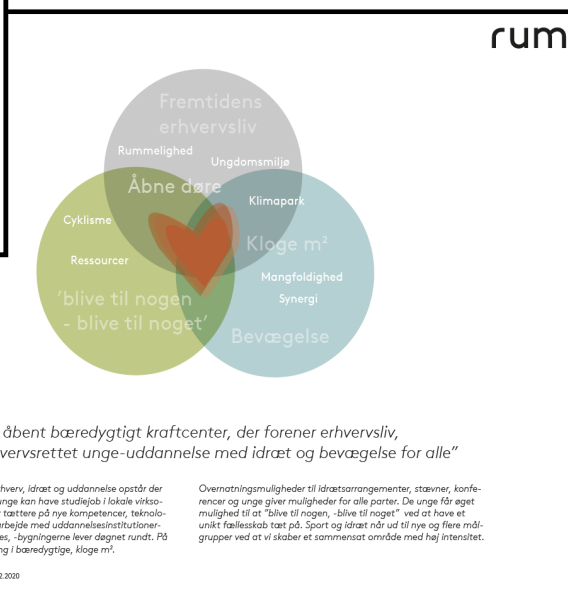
rum

Fremtidens erhvervsliv

Rummelighed

Ungdomsmiljø

Åbne døre

Klimapark

Cyklisme

Kloge m²

Ressourcer

Mangfoldighed

Synergi

'blive til nogen - blive til noget'

Bevægelse

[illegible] åbent bæredygtigt kraftcenter, der forener erhvervsliv, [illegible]rvervsrettet unge-uddannelse med idræt og bevægelse for alle"

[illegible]hverv, idræt og uddannelse opstår der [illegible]unge kan have studiejob i lokale virkso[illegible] tættere på nye kompetencer, teknolo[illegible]arbejde med uddannelsesinstitutioner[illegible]es, -bygningerne lever døgnet rundt. På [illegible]ng i bæredygtige, kloge m².

Overnatningsmuligheder til idrætsarrangementer, stævner, konferencer og unge giver muligheder for alle parter. De unge får øget mulighed til at "blive til nogen, -blive til noget" ved at have et unikt fællesskab tæt på. Sport og idræt når ud til nye og flere målgrupper ved at vi skaber et sammensat område med høj intensitet.

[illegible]2.2020